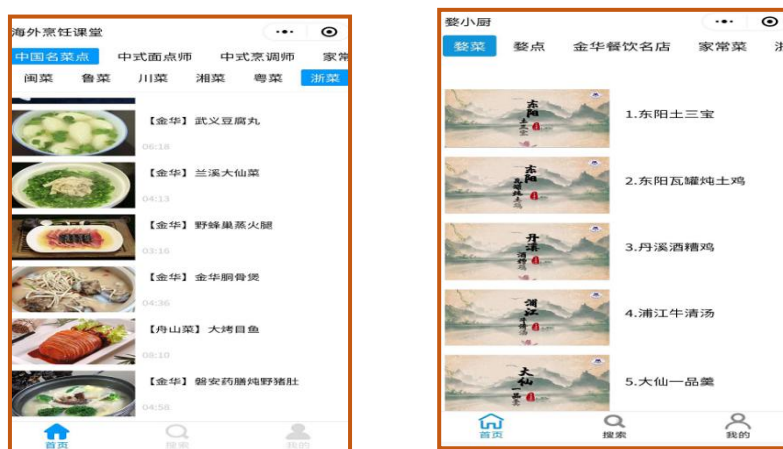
海外烹饪课堂

中国名菜点 中式面点师 中式烹调师 家常

闽菜 鲁菜 川菜 湘菜 粤菜 浙菜

【金华】武义豆腐丸
06:18

【金华】兰溪大仙菜
04:13

【金华】野蜂巢蒸火腿
03:16

【金华】金华胴骨煲
04:36

【舟山菜】大烤目鱼
08:10

【金华】磐安药膳炖野猪肚
04:58

首页 搜索 我的

婺小厨

婺菜 婺点 金华餐饮名店 家常菜 浙

东阳

1.东阳土三宝

东阳

2.东阳瓦罐炖土鸡

丹溪

3.丹溪酒糟鸡

浦江

4.浦江牛清汤

大仙

5.大仙一品羹

首页 搜索 我的